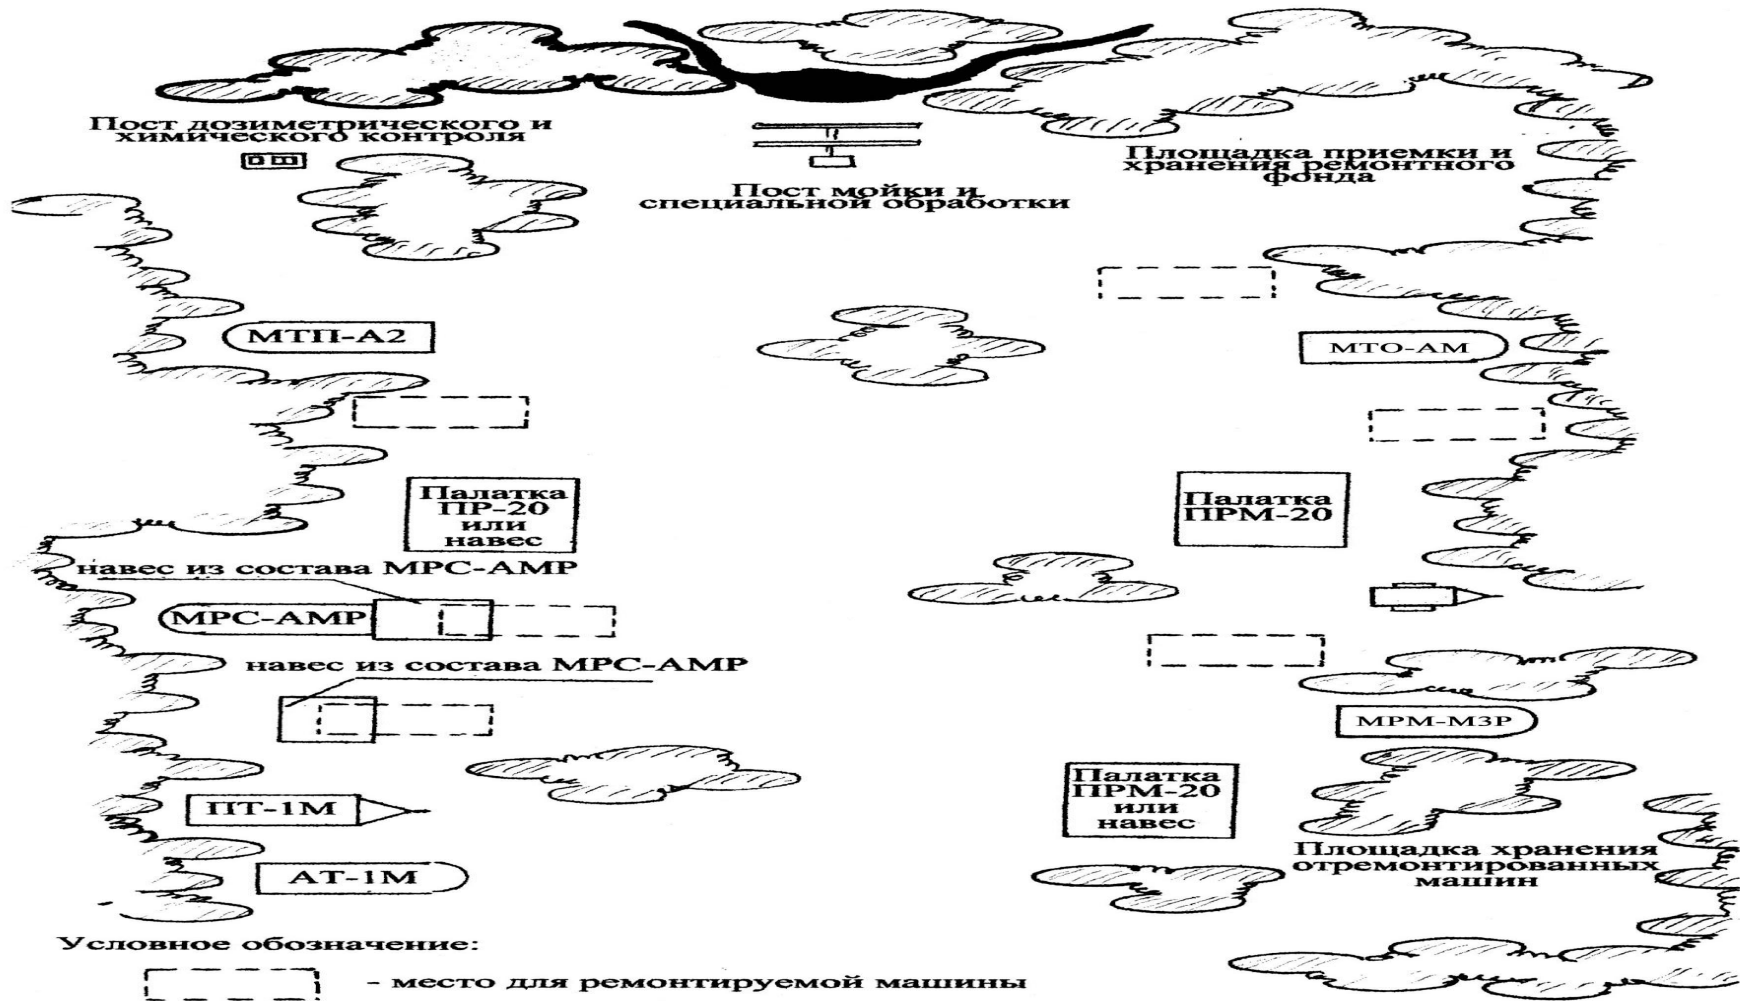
Пост дозиметрического и химического контроля

Пост мойки и специальной обработки

Площадка приемки и хранения ремонтного фонда

МТП-А2

МТО-АМ

Палатка ПР-20 или навес

Палатка ПРМ-20

навес из состава МРС-АМР

МРС-АМР

навес из состава МРС-АМР

МРМ-МЗР

ПТ-1М

Палатка ПРМ-20 или навес

АТ-1М

Площадка хранения отремонтированных машин

Условное обозначение:

- место для ремонтируемой машины